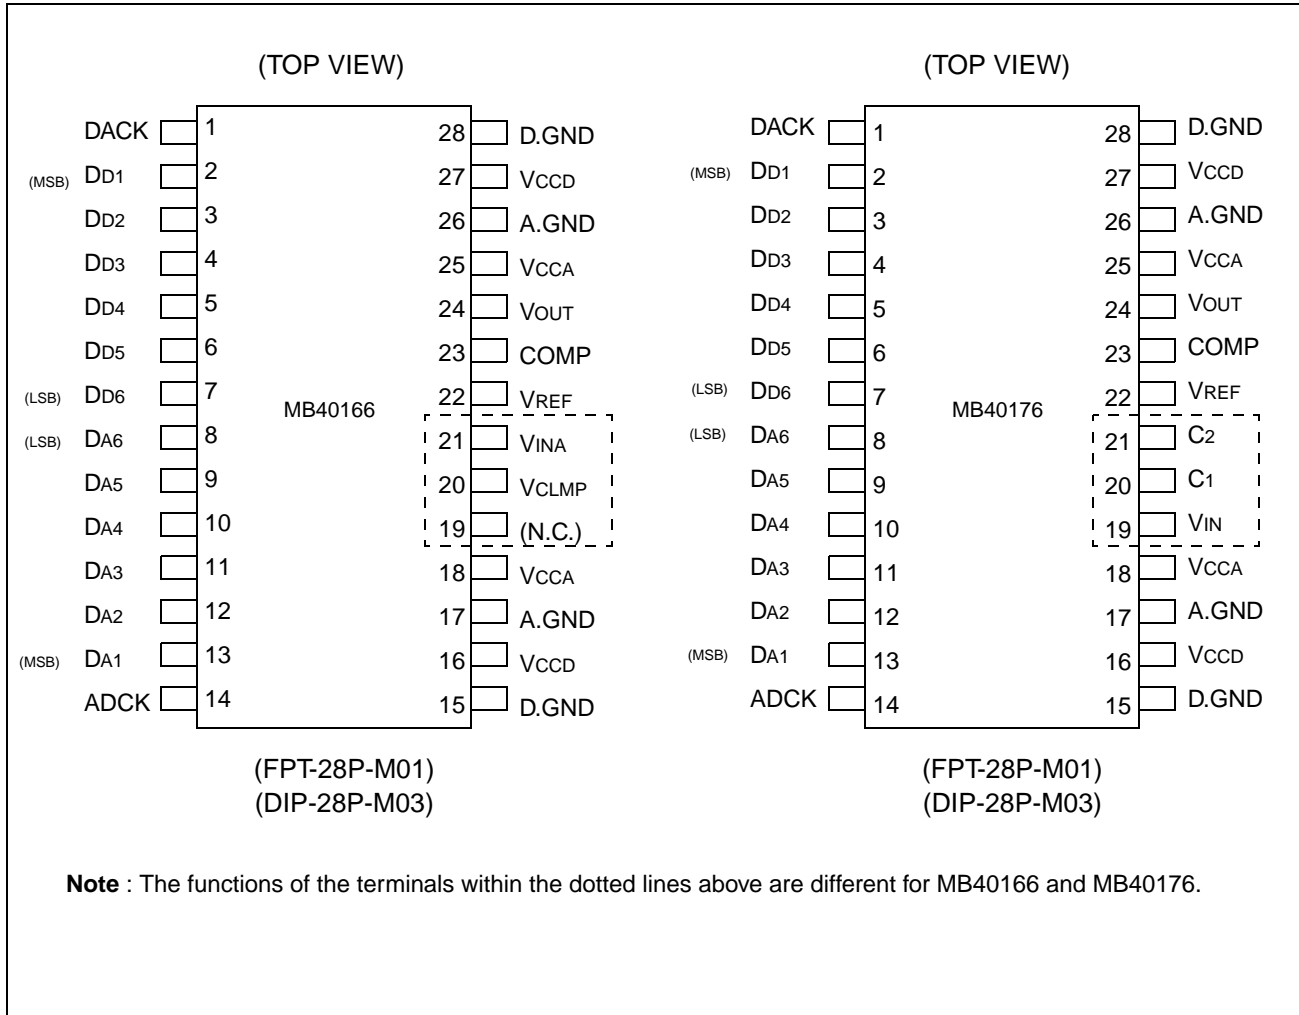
(TOP VIEW)

DACK 1
(MSB) DD1 2
DD2 3
DD3 4
DD4 5
DD5 6
(LSB) DD6 7
(LSB) DA6 8
DA5 9
DA4 10
DA3 11
DA2 12
(MSB) DA1 13
ADCK 14

28 D.GND
27 VCCD
26 A.GND
25 VCCA
24 VOUT
23 COMP
22 VREF
21 VINA
20 VCLMP
19 (N.C.)
18 VCCA
17 A.GND
16 VCCD
15 D.GND

MB40166

(FPT-28P-M01)
(DIP-28P-M03)

(TOP VIEW)

DACK 1
(MSB) DD1 2
DD2 3
DD3 4
DD4 5
DD5 6
(LSB) DD6 7
(LSB) DA6 8
DA5 9
DA4 10
DA3 11
DA2 12
(MSB) DA1 13
ADCK 14

28 D.GND
27 VCCD
26 A.GND
25 VCCA
24 VOUT
23 COMP
22 VREF
21 C2
20 C1
19 VIN
18 VCCA
17 A.GND
16 VCCD
15 D.GND

MB40176

(FPT-28P-M01)
(DIP-28P-M03)

Note : The functions of the terminals within the dotted lines above are different for MB40166 and MB40176.